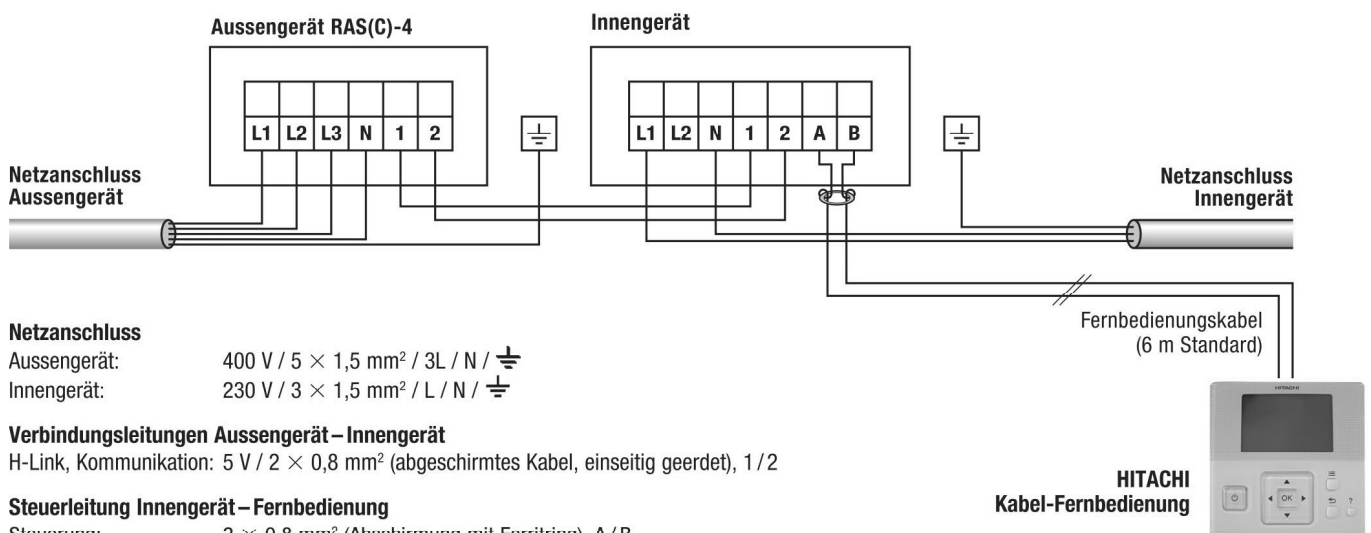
Aussengerät RAS(C)-4

| L1 | L2 | L3 | N | 1 | 2 |
|---|---|---|---|---|---|

Innengerät

| L1 | L2 | N | 1 | 2 | A | B |
|---|---|---|---|---|---|---|

Netzanschluss Aussengerät

Netzanschluss Innengerät

Fernbedienungskabel (6 m Standard)

HITACHI

OK

HITACHI Kabel-Fernbedienung

Netzanschluss
Aussengerät: 400 V / 5 $\times$ 1,5 mm$^2$ / 3L / N / $\equiv$
Innengerät: 230 V / 3 $\times$ 1,5 mm$^2$ / L / N / $\equiv$

Verbindungsleitungen Aussengerät – Innengerät
H-Link, Kommunikation: 5 V / 2 $\times$ 0,8 mm$^2$ (abgeschirmtes Kabel, einseitig geerdet), 1 / 2

Steuerleitung Innengerät – Fernbedienung
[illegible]